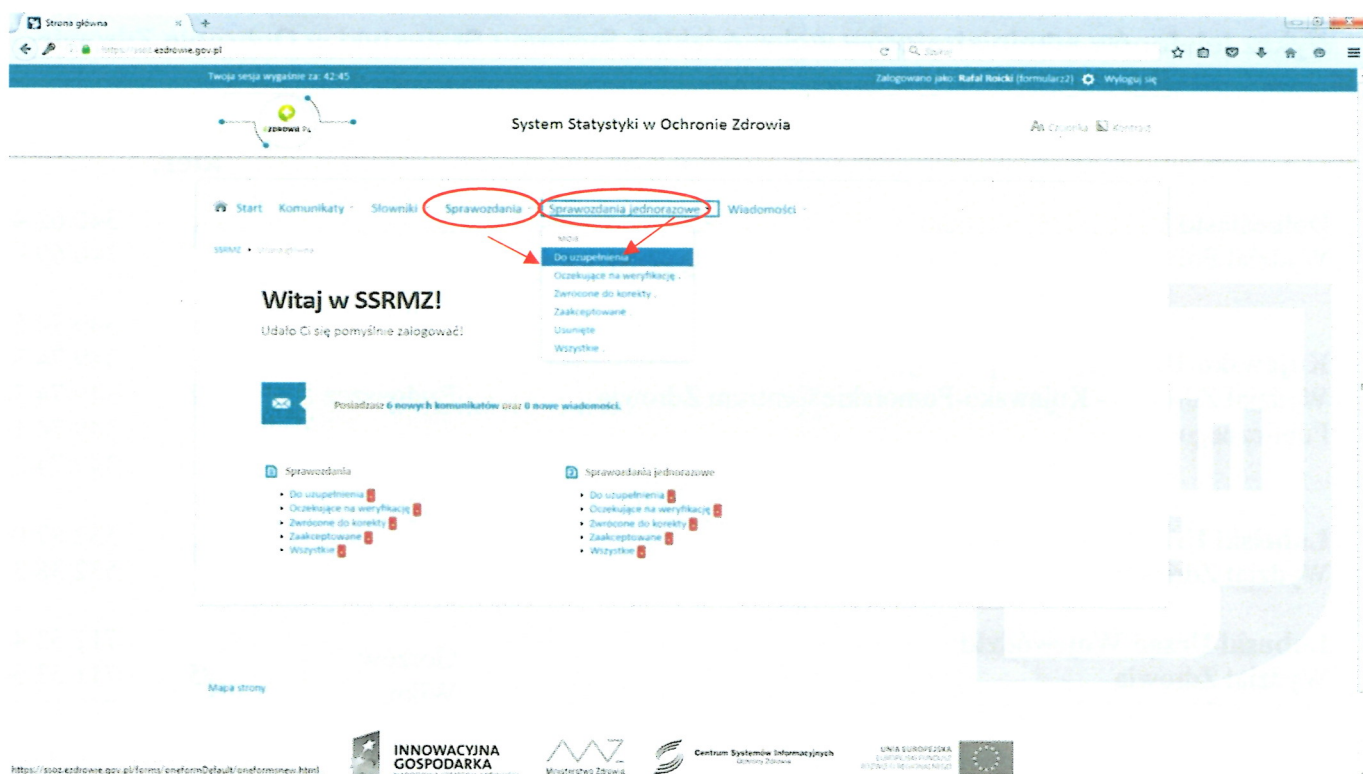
Strona główna

https://ssoz.ezdrowie.gov.pl

Szukaj

Twoja sesja wygaśnie za: 42:45

Zalogowano jako: Rafał Roicki (formularz2) Wyloguj się

EZDROWIE.PL

System Statystyki w Ochronie Zdrowia

Czcionka Kontrast

Start Komunikaty Słowniki Sprawozdania Sprawozdania jednorazowe Wiadomości

SSRMZ • Strona główna

Moje

Do uzupełnienia

Oczekujące na weryfikację

Zwrócone do korekty

Zaakceptowane

Usunięte

Wszystkie

Witaj w SSRMZ!

Udało Ci się pomyślnie zalogować!

Posiadasz 6 nowych komunikatów oraz 0 nowe wiadomości.

Sprawozdania

- Do uzupełnienia
- Oczekujące na weryfikację
- Zwrócone do korekty
- Zaakceptowane
- Wszystkie

Sprawozdania jednorazowe

- Do uzupełnienia
- Oczekujące na weryfikację
- Zwrócone do korekty
- Zaakceptowane
- Wszystkie

Mapa strony

https://ssoz.ezdrowie.gov.pl/forms/oneformDefault/oneformsnew.html

INNOWACYJNA GOSPODARKA

Ministerstwo Zdrowia

Centrum Systemów Informacyjnych Ochrony Zdrowia

UNIA EUROPEJSKA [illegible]